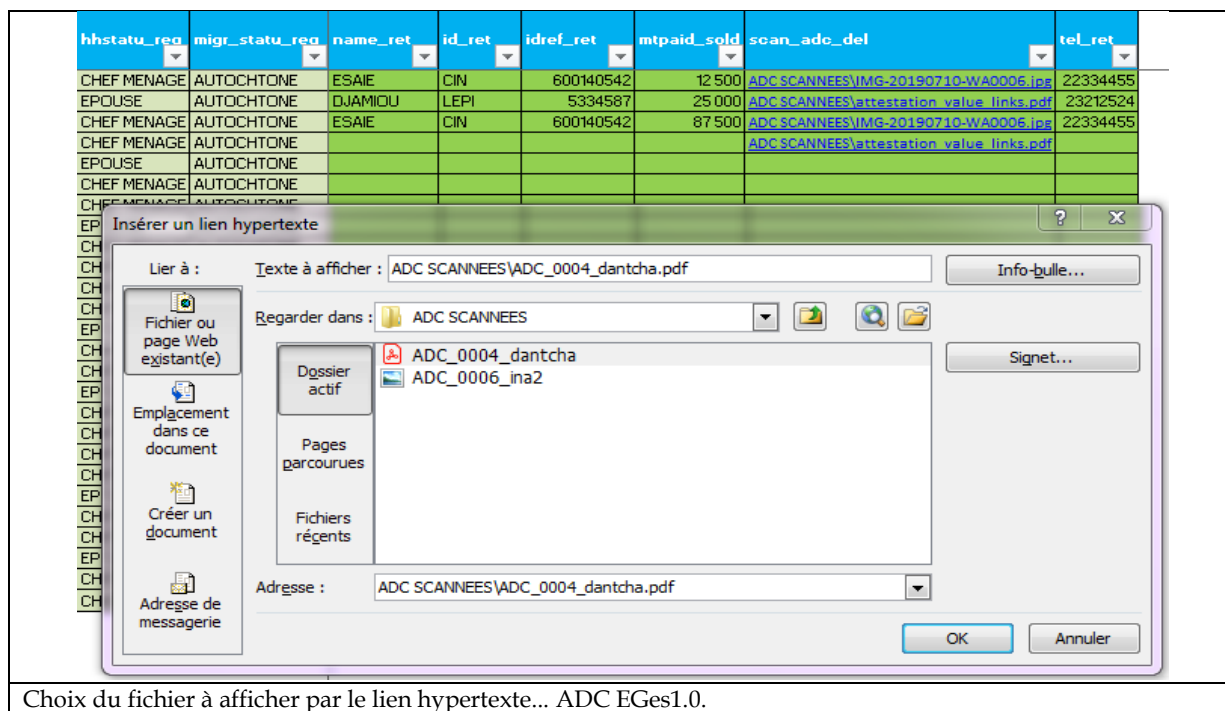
| hhstatu_reg | migr_statu_reg | name_ret | id_ret | idref_ret | mtpaid_sold | scan_adc_del | tel_ret |
|---|---|---|---|---|---|---|---|
| CHEF MENAGE | AUTOCHTONE | ESAIE | CIN | 600140542 | 12 500 | ADC SCANNEES\IMG-20190710-WA0006.jpg | 22334455 |
| EPOUSE | AUTOCHTONE | DJAMIOU | LEPI | 5334587 | 25 000 | ADC SCANNEES\attestation_value_links.pdf | 23212524 |
| CHEF MENAGE | AUTOCHTONE | ESAIE | CIN | 600140542 | 87 500 | ADC SCANNEES\IMG-20190710-WA0006.jpg | 22334455 |
| CHEF MENAGE | AUTOCHTONE | | | | | ADC SCANNEES\attestation_value_links.pdf | |
| EPOUSE | AUTOCHTONE | | | | | | |
| CHEF MENAGE | AUTOCHTONE | | | | | | |

Insérer un lien hypertexte

Lier à :

Fichier ou page Web existant(e)

Emplacement dans ce document

Créer un document

Adresse de messagerie

Texte à afficher : ADC SCANNEES\ADC_0004_dantcha.pdf

Info-bulle...

Regarder dans : ADC SCANNEES

Dossier actif

Pages parcourues

Fichiers récents

ADC_0004_dantcha
ADC_0006_ina2

Signet...

Adresse : ADC SCANNEES\ADC_0004_dantcha.pdf

OK

Annuler

Choix du fichier à afficher par le lien hypertexte... ADC EGes1.0.